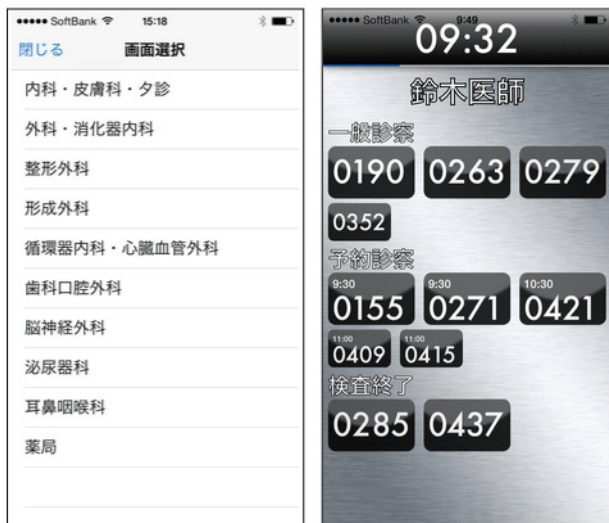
●●●●● SoftBank 15:18

閉じる 画面選択

内科・皮膚科・夕診

外科・消化器内科

整形外科

形成外科

循環器内科・心臓血管外科

歯科口腔外科

脳神経外科

泌尿器科

耳鼻咽喉科

薬局

●●●●● SoftBank 9:49

09:32

鈴木医師

一般診察

0190 0263 0279

0352

予約診察

9:30 0155 9:30 0271 10:30 0421

11:00 0409 11:00 0415

検査終了

0285 0437